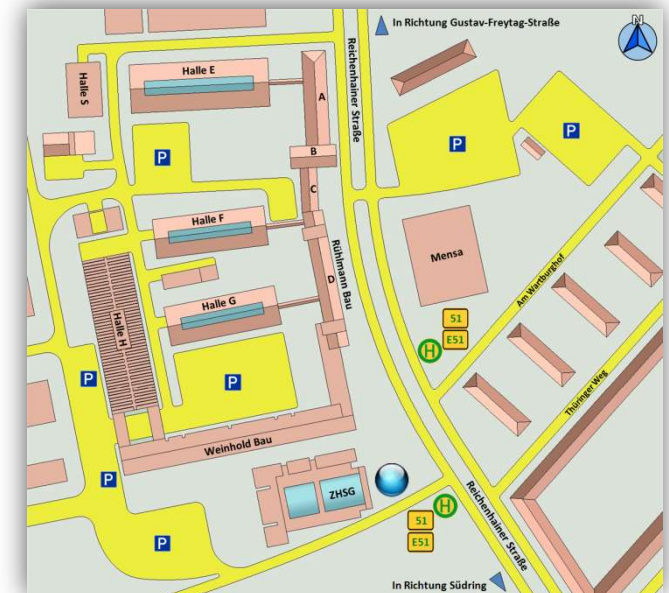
In Richtung Gustav-Freytag-Straße

N

Halle E

Halle S

Reichenhainer Straße

A

B

C

P

P

P

Halle F

Rühlmann Bau

D

Mensa

Am Wartburghof

Halle G

Halle H

51

E51

H

P

P

Thüringer Weg

Weinhold Bau

ZHSG

P

H

Reichenhainer Straße

51

E51

P

In Richtung Südring